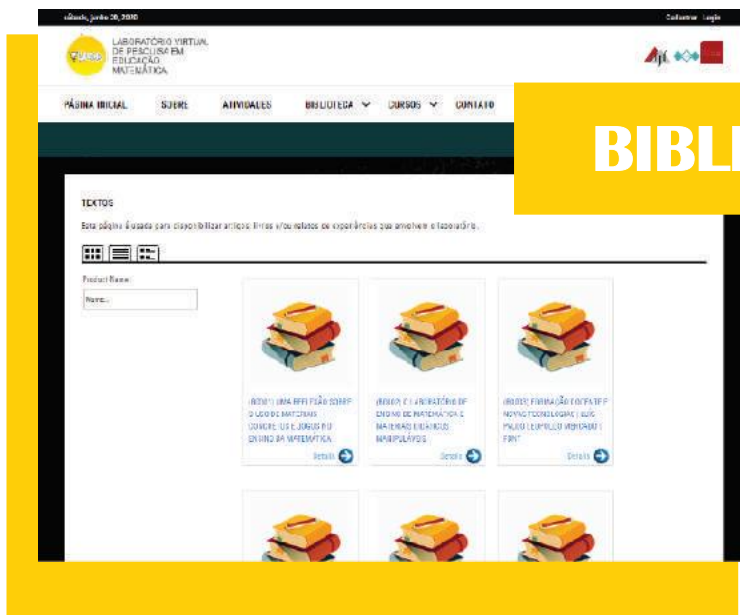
sábado, junho 20, 2020

Cadastrar Login

LABORATÓRIO VIRTUAL DE PESQUISA EM EDUCAÇÃO MATEMÁTICA

PÁGINA INICIAL SOBRE ATIVIDADES BIBLIOTECA CURSOS CONTATO

BIBLI

TEXTOS

Esta página é usada para disponibilizar artigos, livros e/ou relatos de experiências que envolvem o laboratório.

Product Name:

Name...

(B001) UMA REFLEXÃO SOBRE O USO DE MATERIAIS CONCRETOS E JOGOS NO ENSINO DA MATEMÁTICA

Details

(B002) O LABORATÓRIO DE ENSINO DE MATEMÁTICA E MATERIAIS DIDÁTICOS MANIPULÁVEIS

Details

(B003) FORMAÇÃO DOCENTE E NOVAS TECNOLOGIAS | SÃO PAULO | EDITORA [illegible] | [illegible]

Details